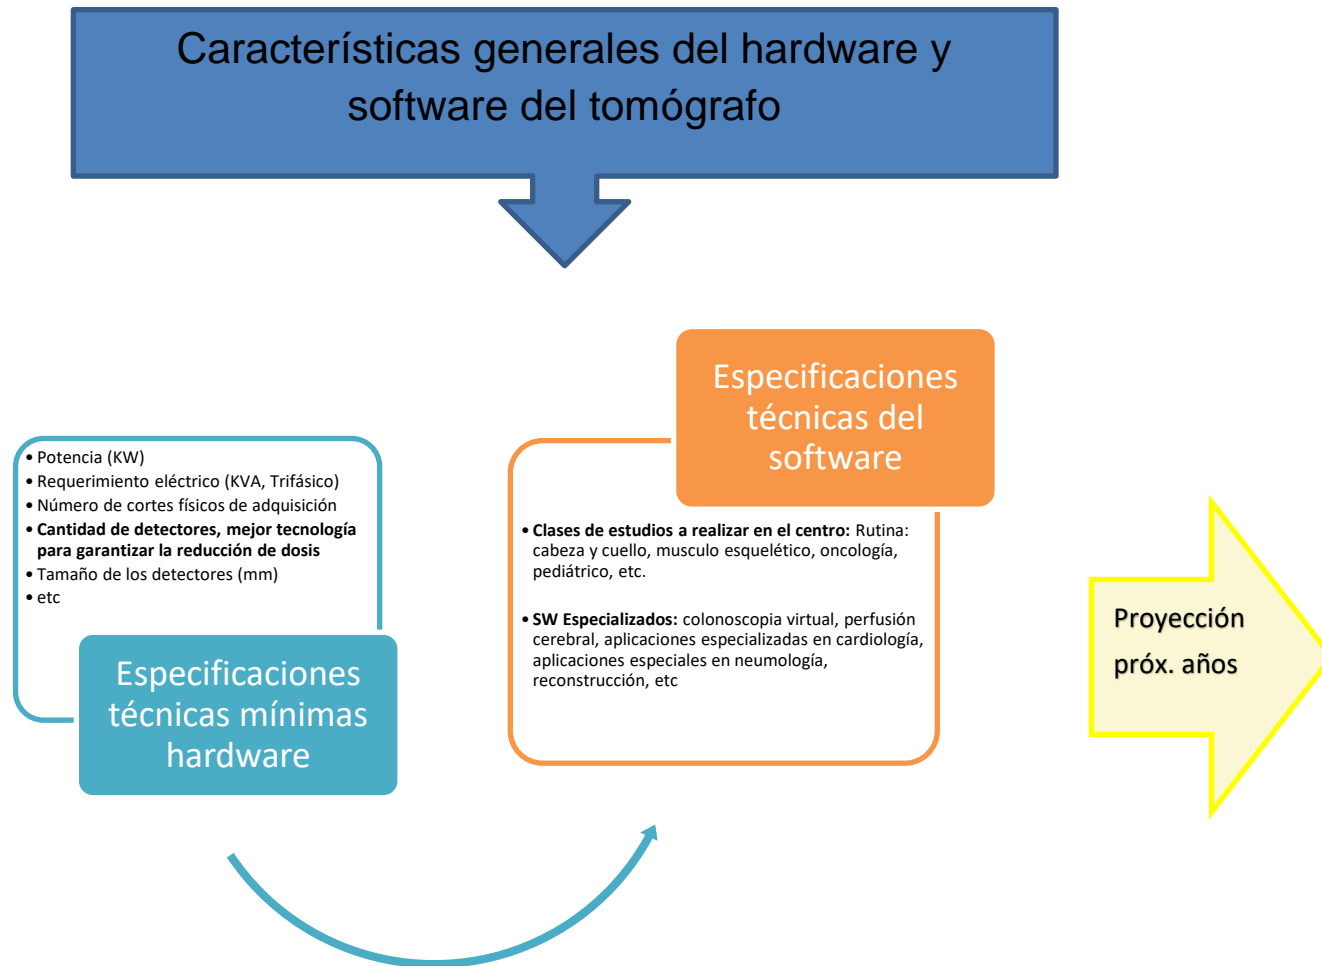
Características generales del hardware y software del tomógrafo

- Potencia (KW)
- Requerimiento eléctrico (KVA, Trifásico)
- Número de cortes físicos de adquisición
- **Cantidad de detectores, mejor tecnología para garantizar la reducción de dosis**
- Tamaño de los detectores (mm)
- etc

Especificaciones técnicas mínimas hardware

Especificaciones técnicas del software

- **Clases de estudios a realizar en el centro:** Rutina: cabeza y cuello, musculo esquelético, oncología, pediátrico, etc.

- **SW Especializados:** colonoscopia virtual, perfusión cerebral, aplicaciones especializadas en cardiología, aplicaciones especiales en neumología, reconstrucción, etc

Proyección próx. años